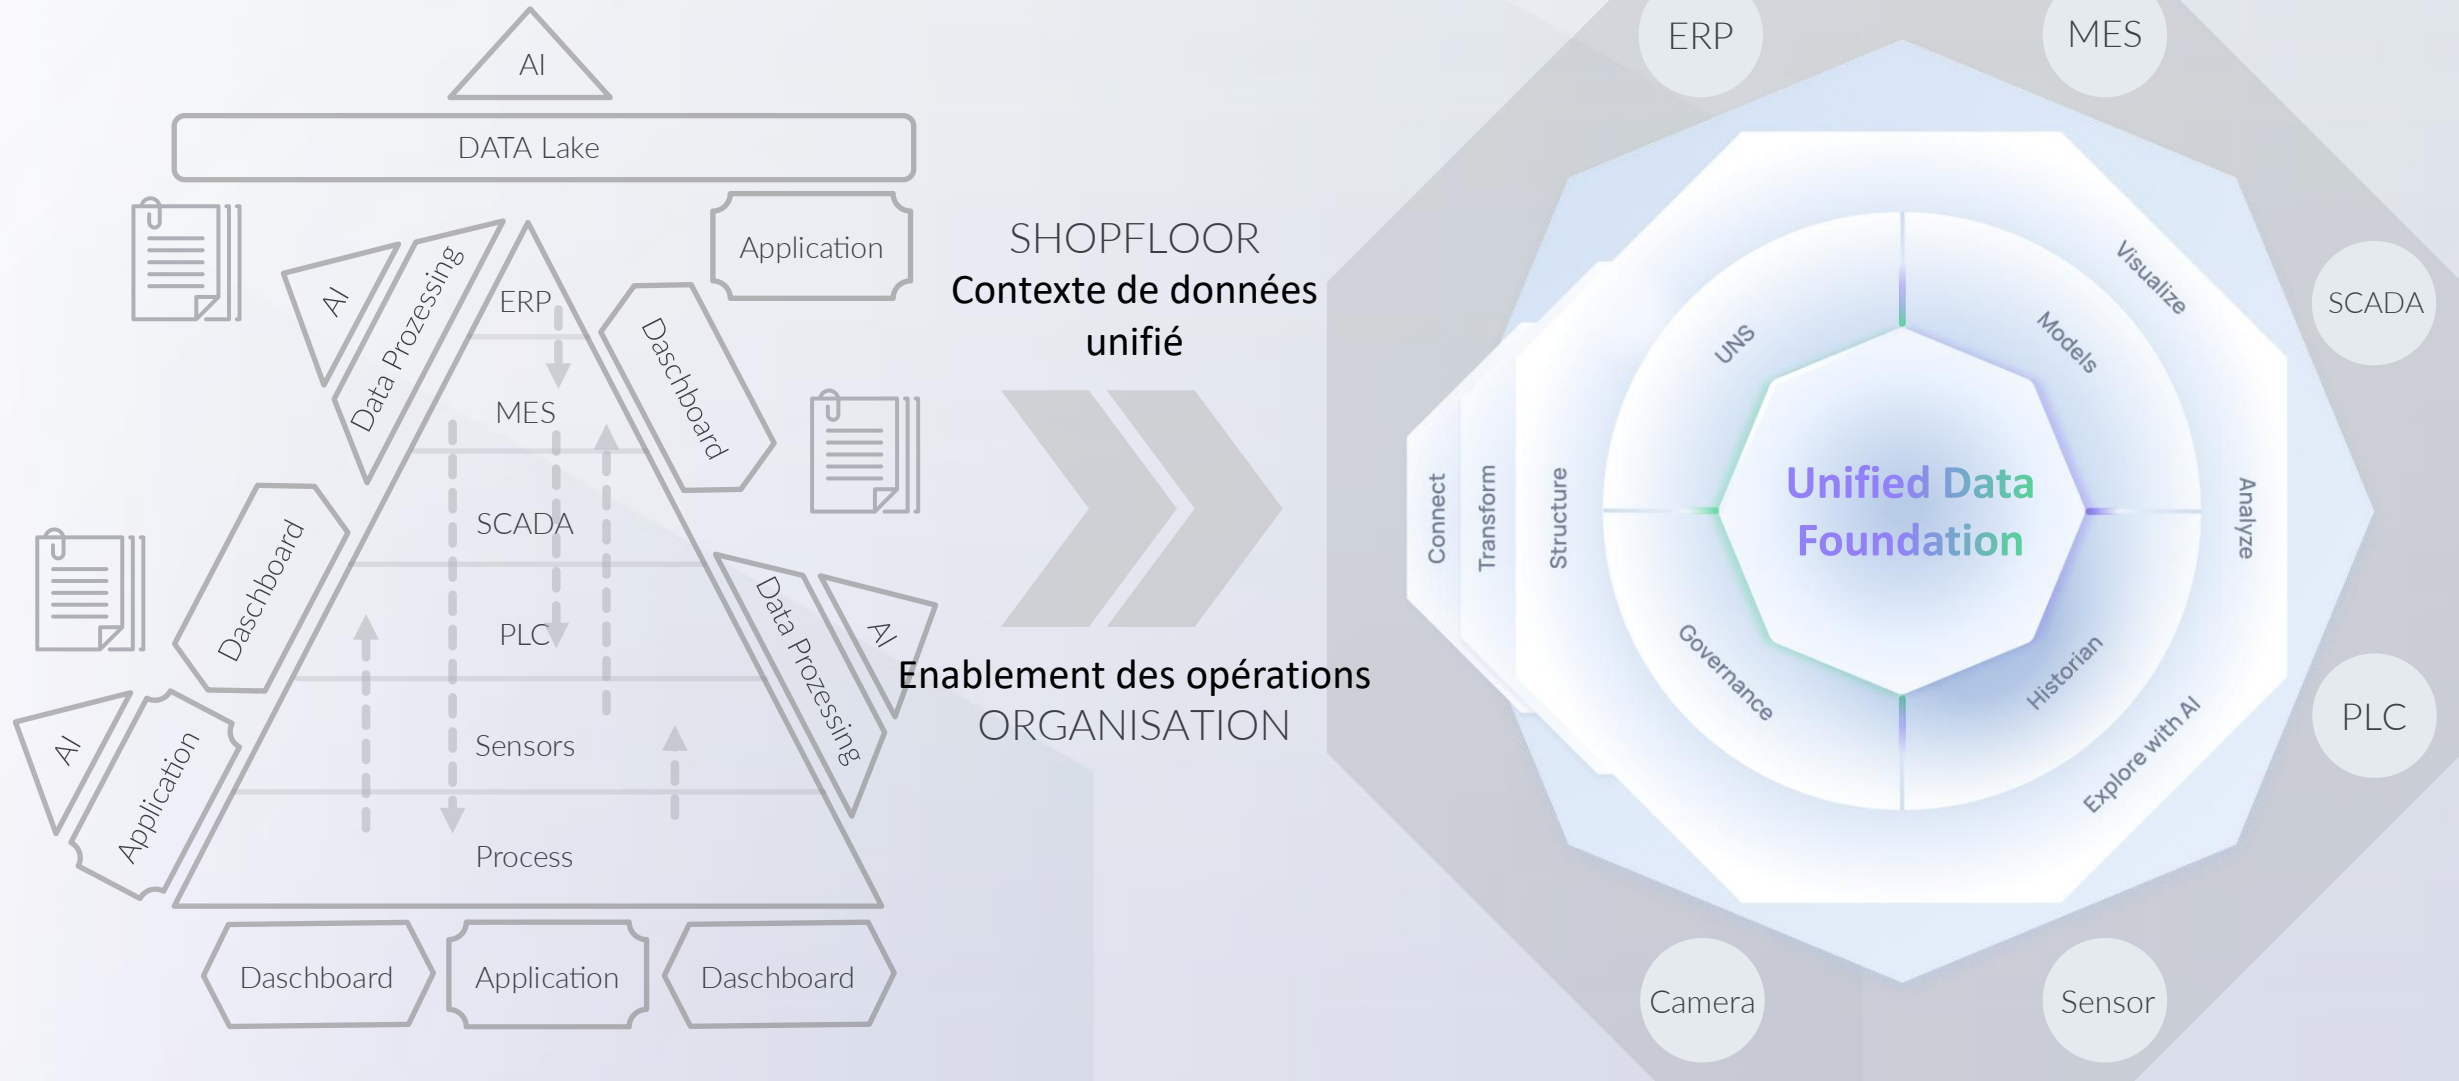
AI

DATA Lake

Application

AI

Data Prozessing

ERP

MES

SCADA

PLC

Sensors

Process

Daschboard

Daschboard

AI

Application

Data Prozessing

AI

Daschboard

Application

Daschboard

SHOPFLOOR
Contexte de données unifié

Enablement des opérations
ORGANISATION

ERP

MES

SCADA

PLC

Camera

Sensor

Connect

Transform

Structure

UNS

Models

Visualize

Analyze

Historian

Explore with AI

Governance

Unified Data Foundation